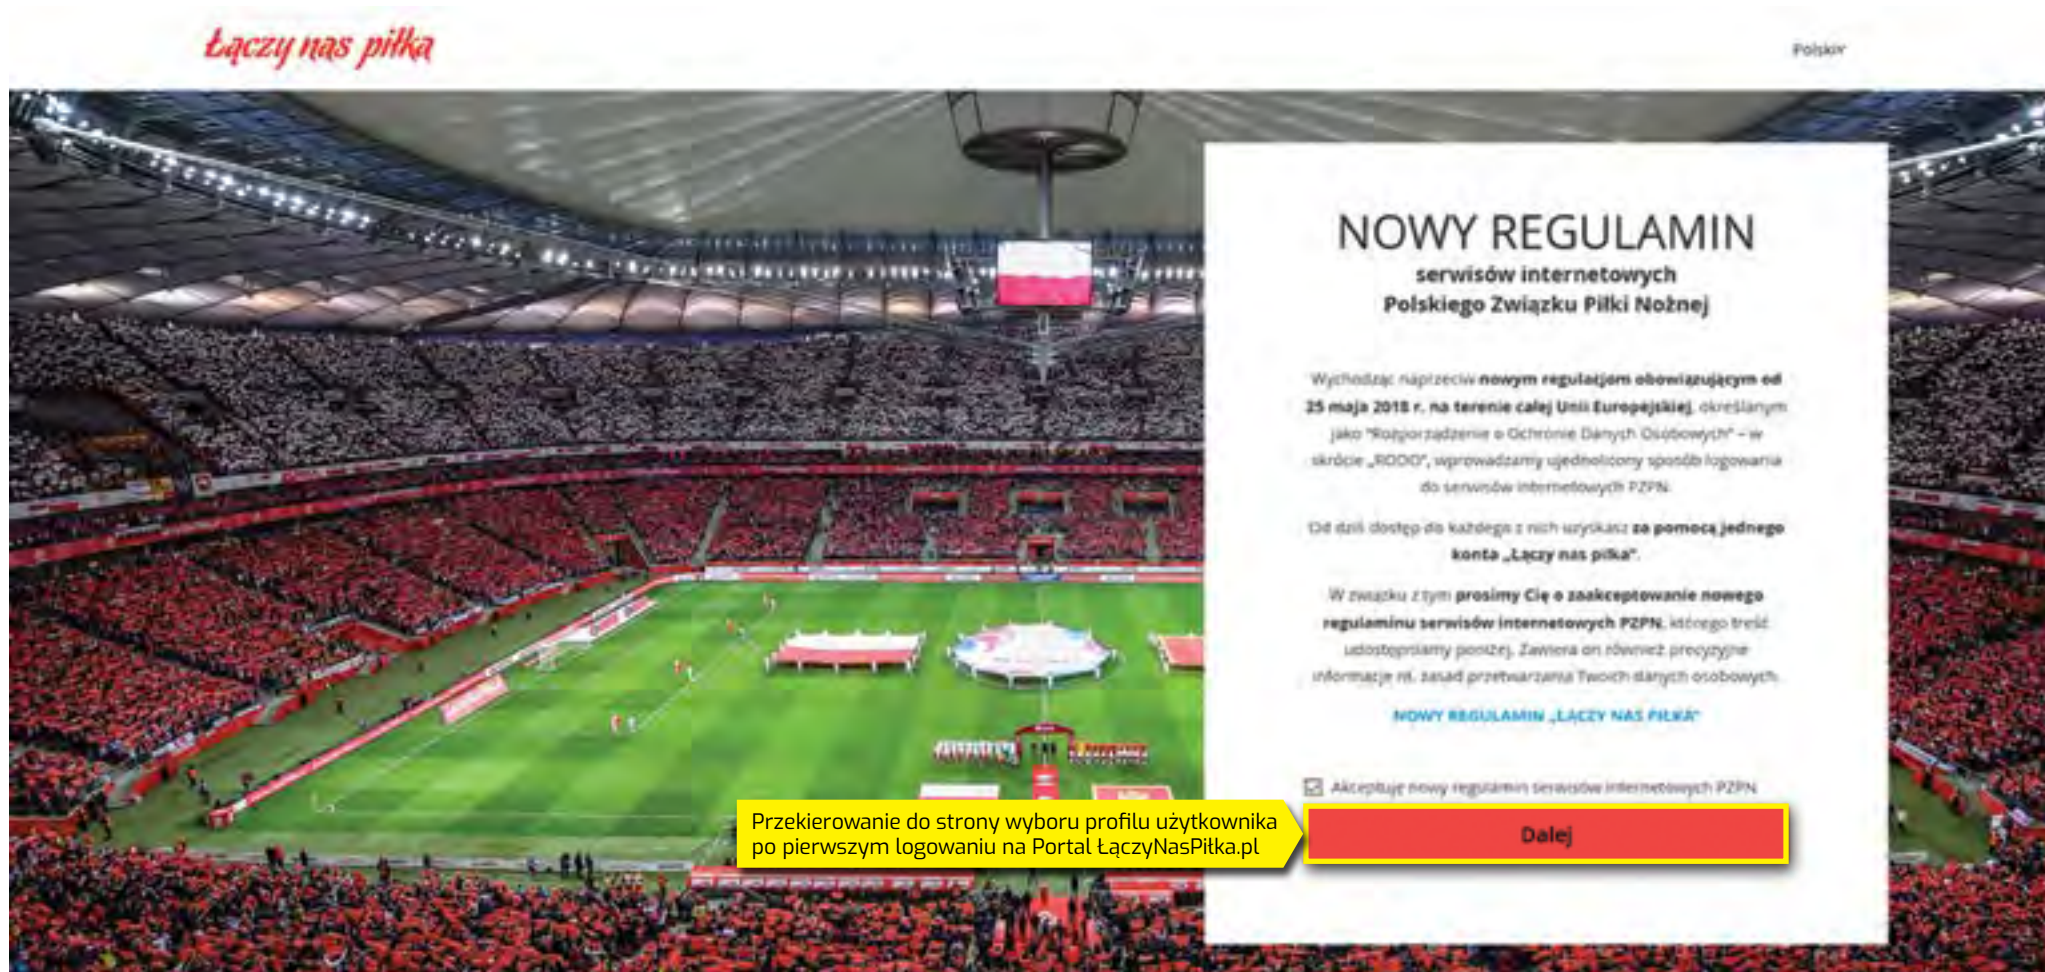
Łączy nas piłka

Polskir

NOWY REGULAMIN
serwisów internetowych
Polskiego Związku Piłki Nożnej

Wychodząc naprzeciw nowym regulacjom obowiązującym od 25 maja 2018 r. na terenie całej Unii Europejskiej, określanym jako "Rozporządzenie o Ochronie Danych Osobowych" – w skrócie „RODO", wprowadzamy ujednolicony sposób logowania do serwisów internetowych PZPN.

Od dziś dostęp do każdego z nich uzyskasz za pomocą jednego konta „Łączy nas piłka".

W związku z tym prosimy Cię o zaakceptowanie nowego regulaminu serwisów internetowych PZPN, którego treść udostępniamy poniżej. Zawiera on również precyzyjne informacje nt. zasad przetwarzania Twoich danych osobowych.

NOWY REGULAMIN „ŁĄCZY NAS PIŁKA"

Akceptuję nowy regulamin serwisów internetowych PZPN

Przekierowanie do strony wyboru profilu użytkownika po pierwszym logowaniu na Portal ŁączyNasPiłka.pl

Dalej